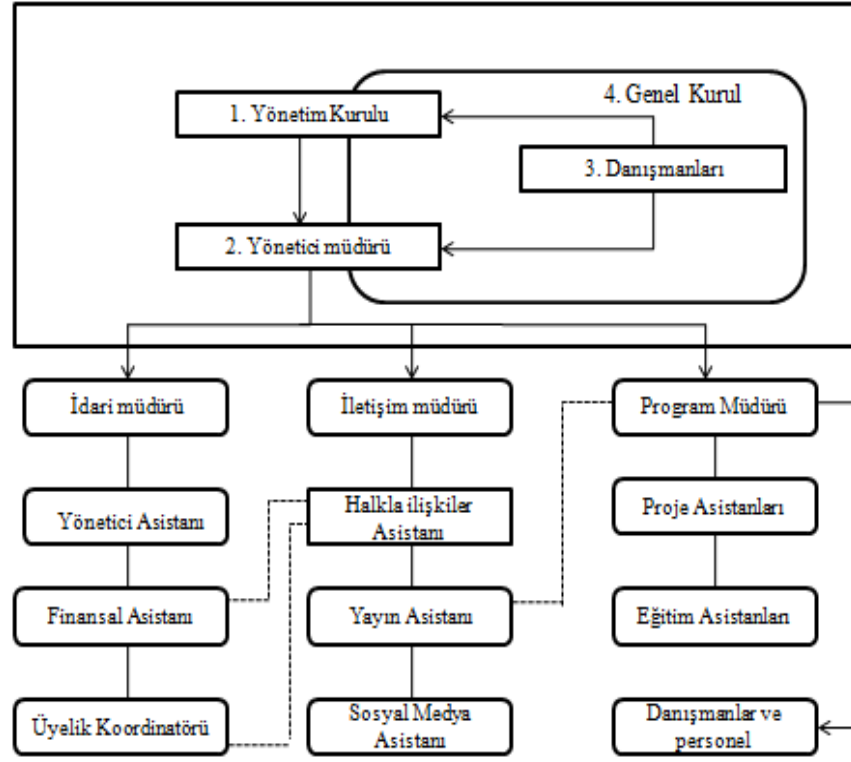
4. Genel Kurul

1. Yönetim Kurulu

3. Danışmanları

2. Yönetici müdürü

İdari müdürü

İletişim müdürü

Program Müdürü

Yönetici Asistanı

Halkla ilişkiler Asistanı

Proje Asistanları

Finansal Asistanı

Yayın Asistanı

Eğitim Asistanları

Üyelik Koordinatörü

Sosyal Medya Asistanı

Danışmanlar ve personel